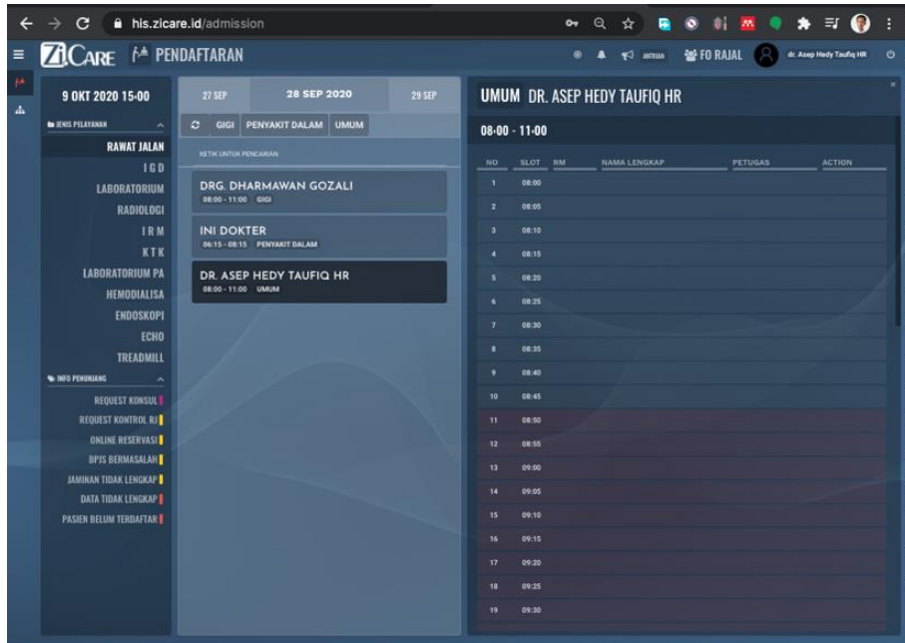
his.zicare.id/admission

ZiCARE PENDAFTARAN

ANTRIAN FO RAJAL dr. Asep Hedy Taufiq HR

9 OKT 2020 15:00

JENIS PELAYANAN

RAWAT JALAN
IGD
LABORATORIUM
RADIOLOGI
IRM
KTK
LABORATORIUM PA
HEMODIALISA
ENDOSKOPI
ECHO
TREADMILL

INFO PEKUNJUNG

REQUEST KONSUL
REQUEST KONTROL RJ
ONLINE RESERVASI
BPJS BERMASALAH
JAMINAN TIDAK LENGKAP
DATA TIDAK LENGKAP
PASIEN BELUM TERDAFTAR

27 SEP 28 SEP 2020 29 SEP

GIGI PENYAKIT DALAM UMUM

KETIK UNTUK PENCARIAN

DRG. DHARMAWAN GOZALI
08:00 - 11:00 GIGI

INI DOKTER
06:15 - 08:15 PENYAKIT DALAM

DR. ASEP HEDY TAUFIQ HR
08:00 - 11:00 UMUM

UMUM DR. ASEP HEDY TAUFIQ HR

08:00 - 11:00

| NO | SLOT | RM | NAMA LENGKAP | PETUGAS | ACTION |
|---|---|---|---|---|---|
| 1 | 08:00 | | | | |
| 2 | 08:05 | | | | |
| 3 | 08:10 | | | | |
| 4 | 08:15 | | | | |
| 5 | 08:20 | | | | |
| 6 | 08:25 | | | | |
| 7 | 08:30 | | | | |
| 8 | 08:35 | | | | |
| 9 | 08:40 | | | | |
| 10 | 08:45 | | | | |
| 11 | 08:50 | | | | |
| 12 | 08:55 | | | | |
| 13 | 09:00 | | | | |
| 14 | 09:05 | | | | |
| 15 | 09:10 | | | | |
| 16 | 09:15 | | | | |
| 17 | 09:20 | | | | |
| 18 | 09:25 | | | | |
| 19 | 09:30 | | | | |